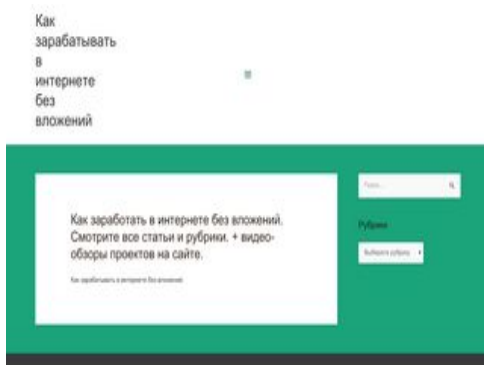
Как зарабатывать в интернете без вложений

≡

Как заработать в интернете без вложений. Смотрите все статьи и рубрики. + видео-обзоры проектов на сайте.

Как зарабатывать в интернете без вложений

Поиск...

Рубрики

Выберите рубрику